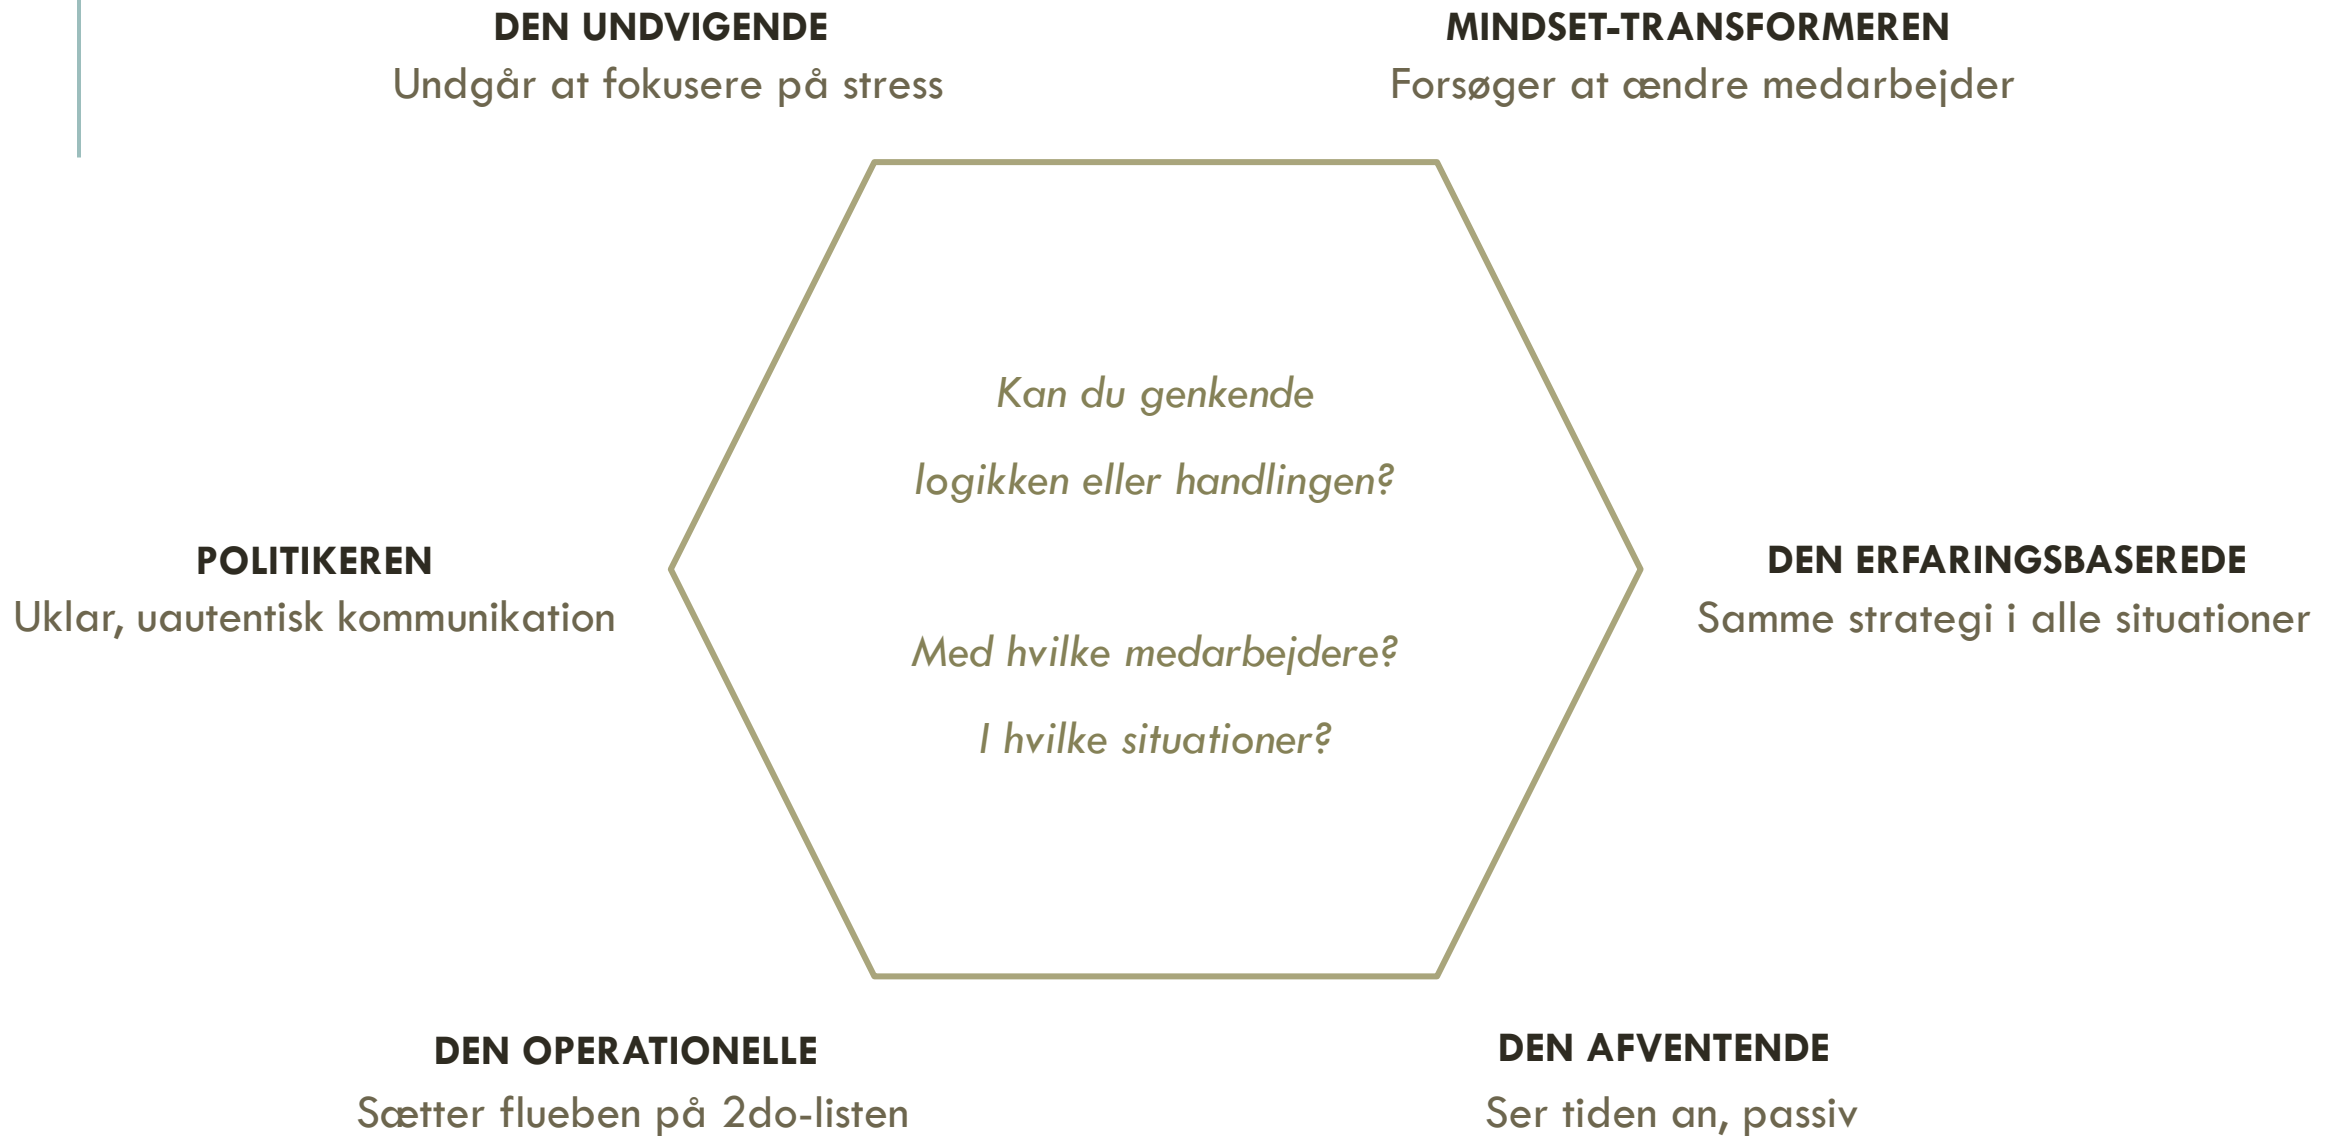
DEN UNDVIGENDE
Undgår at fokusere på stress

MINDSET-TRANSFORMEREN
Forsøger at ændre medarbejder

Kan du genkende
logikken eller handlingen?

Med hvilke medarbejdere?
I hvilke situationer?

POLITIKEREN
Uklar, uautentisk kommunikation

DEN ERFARINGSBASEREDE
Samme strategi i alle situationer

DEN OPERATIONELLE
Sætter flueben på 2do-listen

DEN AFVENTENDE
Ser tiden an, passiv